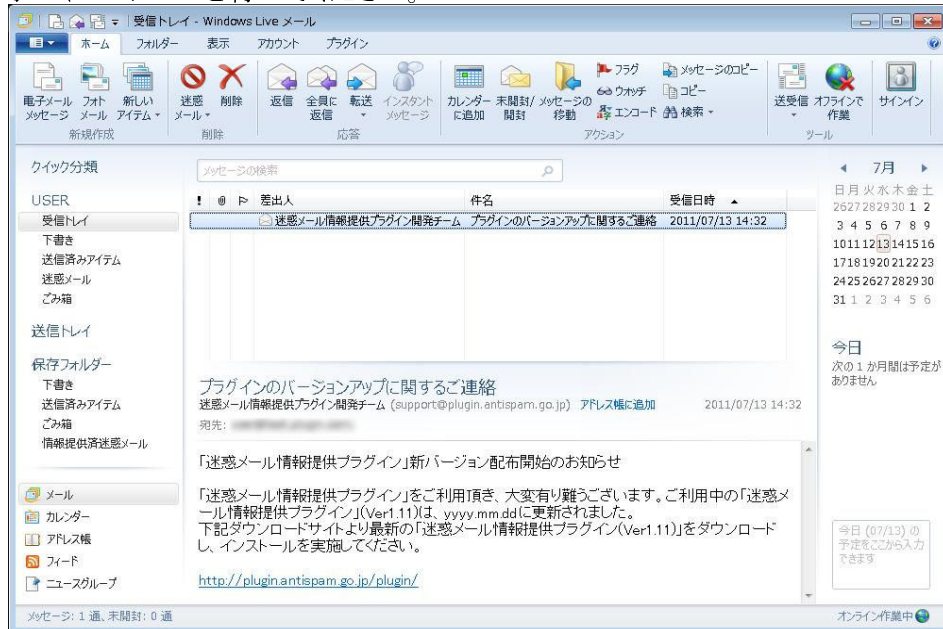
受信トレイ - Windows Live メール

ホーム フォルダー 表示 アカウント プラグイン

電子メール メッセージ フォト メール 新しい アイテム 新規作成 迷惑メール 削除 削除 返信 全員に返信 転送 インスタント メッセージ 応答 カレンダーに追加 未開封/開封 メッセージの移動 フラグ ウォッチ エンコード メッセージのコピー コピー 検索 アクション 送受信 オフラインで作業 サインイン ツール

クイック分類

USER
受信トレイ
下書き
送信済みアイテム
迷惑メール
ごみ箱

送信トレイ

保存フォルダー
下書き
送信済みアイテム
ごみ箱
情報提供済迷惑メール

メール
カレンダー
アドレス帳
フィード
ニュースグループ

メッセージの検索

| ! | | | 差出人 | 件名 | 受信日時 |
|---|---|---|---|---|---|
| | | | 迷惑メール情報提供プラグイン開発チーム | プラグインのバージョンアップに関するご連絡 | 2011/07/13 14:32 |

プラグインのバージョンアップに関するご連絡
迷惑メール情報提供プラグイン開発チーム (support@plugin.antispam.go.jp) アドレス帳に追加 2011/07/13 14:32
宛先: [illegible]

「迷惑メール情報提供プラグイン」新バージョン配布開始のお知らせ

「迷惑メール情報提供プラグイン」をご利用頂き、大変有り難うございます。ご利用中の「迷惑メール情報提供プラグイン」(Ver1.11)は、yyyy.mm.ddに更新されました。
下記ダウンロードサイトより最新の「迷惑メール情報提供プラグイン(Ver1.11)」をダウンロードし、インストールを実施してください。

http://plugin.antispam.go.jp/plugin/

7月
日 月 火 水 木 金 土
26 27 28 29 30 1 2
3 4 5 6 7 8 9
10 11 12 13 14 15 16
17 18 19 20 21 22 23
24 25 26 27 28 29 30
31 1 2 3 4 5 6

今日
次の 1 か月間は予定がありません

今日 (07/13) の予定をここから入力できます

メッセージ: 1 通、未開封: 0 通
オンライン作業中